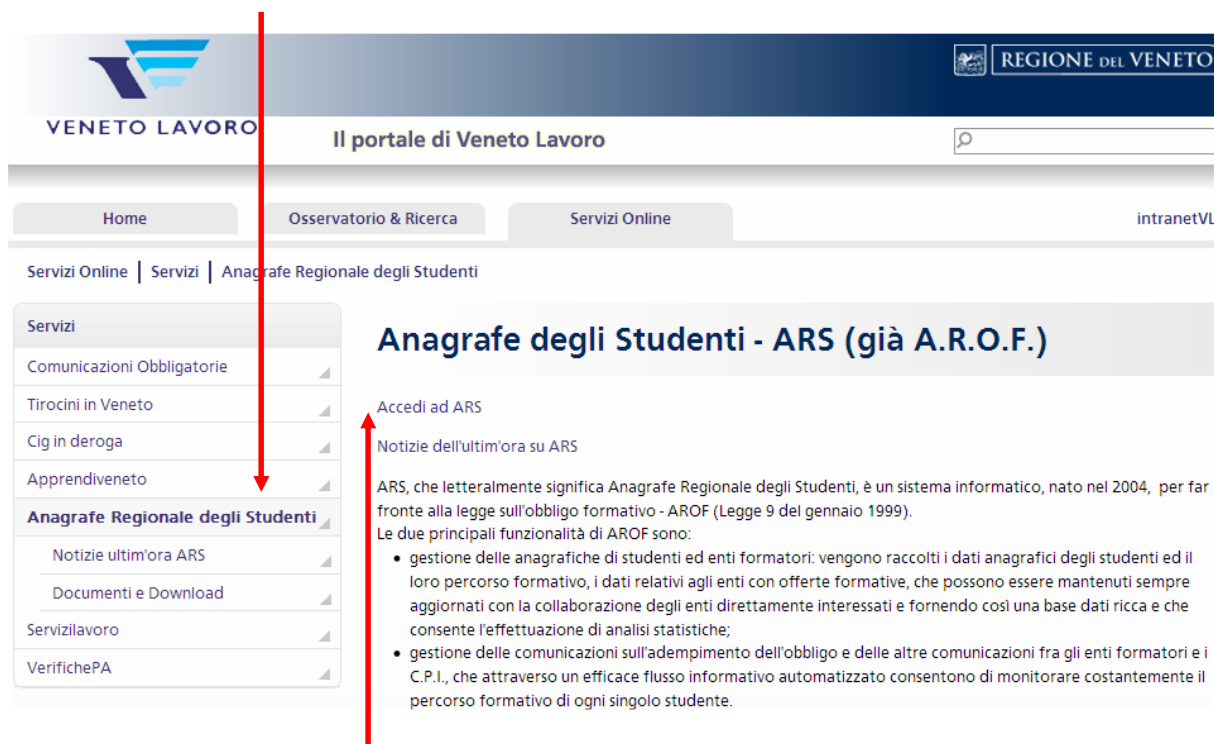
VENETO LAVORO

REGIONE DEL VENETO

Il portale di Veneto Lavoro

Home | Osservatorio & Ricerca | Servizi Online | intranetVL

Servizi Online | Servizi | Anagrafe Regionale degli Studenti

Servizi
Comunicazioni Obbligatorie
Tirocini in Veneto
Cig in deroga
Apprendiveneto
Anagrafe Regionale degli Studenti
Notizie ultim'ora ARS
Documenti e Download
Servizilavoro
VerifichePA

Anagrafe degli Studenti - ARS (già A.R.O.F.)

Accedi ad ARS

Notizie dell'ultim'ora su ARS

ARS, che letteralmente significa Anagrafe Regionale degli Studenti, è un sistema informatico, nato nel 2004, per far fronte alla legge sull'obbligo formativo - AROF (Legge 9 del gennaio 1999).
Le due principali funzionalità di AROF sono:

- gestione delle anagrafiche di studenti ed enti formatori: vengono raccolti i dati anagrafici degli studenti ed il loro percorso formativo, i dati relativi agli enti con offerte formative, che possono essere mantenuti sempre aggiornati con la collaborazione degli enti direttamente interessati e fornendo così una base dati ricca e che consente l'effettuazione di analisi statistiche;
- gestione delle comunicazioni sull'adempimento dell'obbligo e delle altre comunicazioni fra gli enti formatori e i C.P.I., che attraverso un efficace flusso informativo automatizzato consentono di monitorare costantemente il percorso formativo di ogni singolo studente.